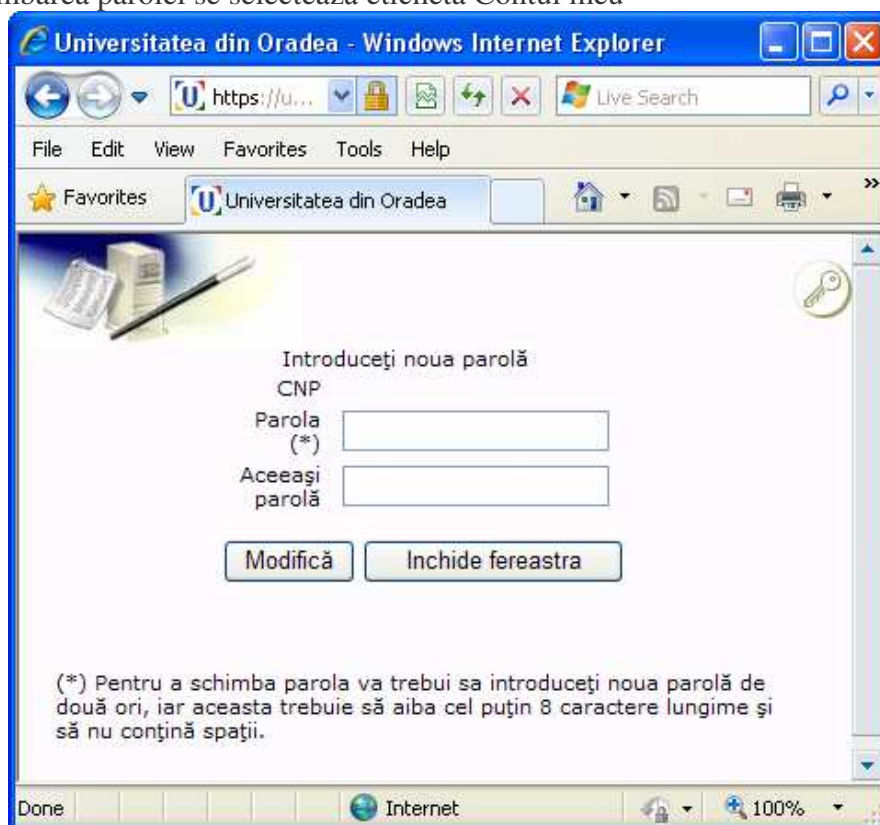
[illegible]mbarea parolei se selectează eticheta Contul meu

Universitatea din Oradea - Windows Internet Explorer

https://u...

Live Search

File Edit View Favorites Tools Help

Favorites

Universitatea din Oradea

Introduceţi noua parolă

CNP

Parola (*)

Aceeaşi parolă

Modifică

Inchide fereastra

(*) Pentru a schimba parola va trebui sa introduceţi noua parolă de două ori, iar aceasta trebuie să aiba cel puţin 8 caractere lungime şi să nu conţină spaţii.

Done

Internet

100%